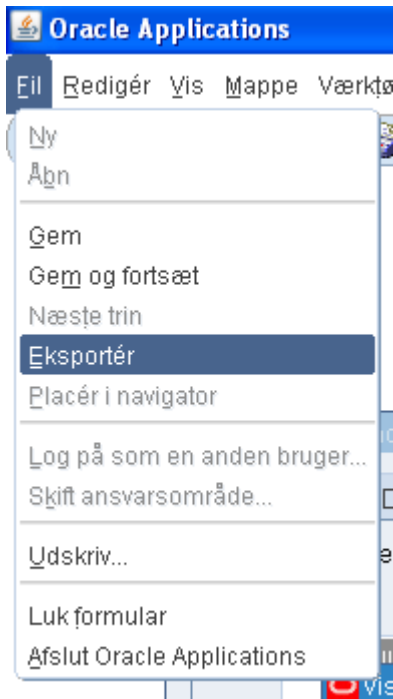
Oracle Applications

Fil Redigér Vis Mappe Værktø

Ny
Åbn

Gem
Gem og fortsæt
Næste trin
Eksportér
Placér i navigator

Log på som en anden bruger...
Skift ansvarsområde...

Udskriv...

Luk formular
Afslut Oracle Applications

Vis